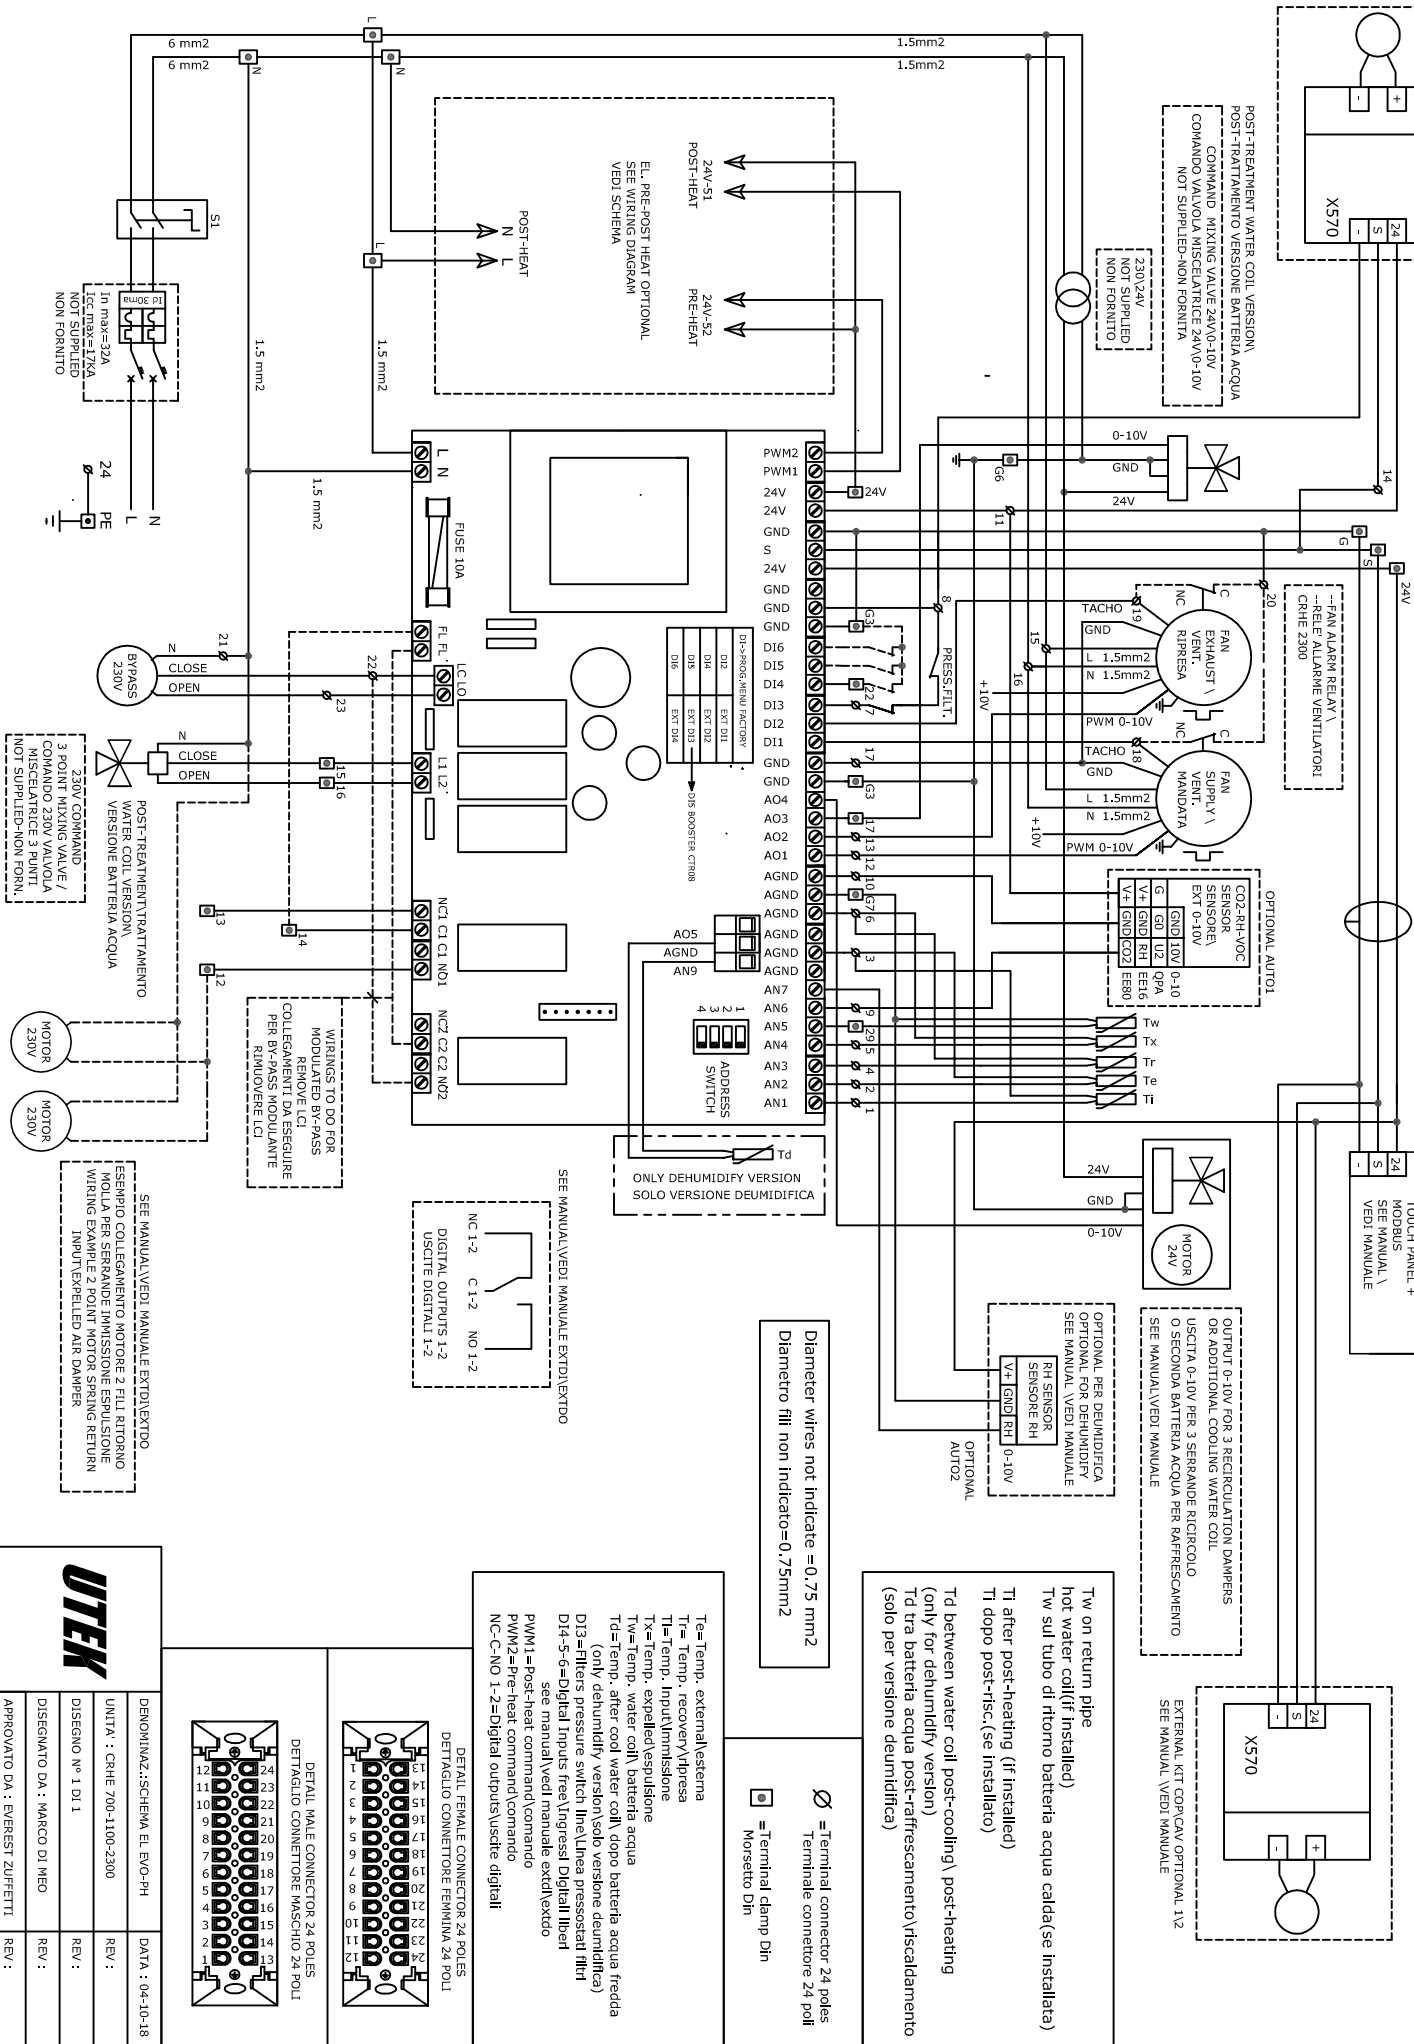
6 mm2
6 mm2
L
N
N
1.5mm2
1.5mm2
S1
Id 30mA
In max=32A
Icc max=17KA
NOT SUPPLIED
NON FORNITO
24
PE
L
N
1.5 mm2
1.5 mm2
1.5 mm2
L
EL. PRE-POST HEAT OPTIONAL
SEE WIRING DIAGRAM
VEDI SCHEMA
24V-S1
POST-HEAT
POST-HEAT
N
L
24V-S2
PRE-HEAT
230\24V
NOT SUPPLIED
NON FORNITO
POST-TREATMENT WATER COIL VERSION\
POST-TRATTAMENTO VERSIONE BATTERIA ACQUA
COMMAND MIXING VALVE 24V\0-10V
COMANDO VALVOLA MISCELATRICE 24V\0-10V
NOT SUPPLIED-NON FORNITA
X570
-
+
-
S
24
L
N
FUSE 10A
PWM2
PWM1
24V
24V
GND
S
24V
GND
GND
GND
DI6
DI5
DI4
DI3
DI2
DI1
GND
GND
AO4
AO3
AO2
AO1
AGND
AGND
AGND
AGND
AGND
AGND
AN7
AN6
AN5
AN4
AN3
AN2
AN1
24V
0-10V
GND
24V
G6
11
14
G
S
24V
DI-PROG.MENU FACTORY
DI2 EXT DI1
DI4 EXT DI2
DI5 EXT DI3
DI6 EXT DI4
DI5 BOOSTER CTR08
G3
22
7
8
PRESS.FILT.
+10V
16
15
20
TACHO
19
GND
NC
C
L 1.5mm2
N 1.5mm2
PWM 0-10V
FAN
EXHAUST \
VENT.
RIPRESA
--FAN ALARM RELAY \
--RELE' ALLARME VENTILATORI
CRHE 230
NC
C
TACHO
18
GND
L 1.5mm2
N 1.5mm2
PWM 0-10V
+10V
FAN
SUPPLY \
VENT.
MANDATA
17
G3
17
13
12
10
G7
6
3
CO2-RH-VOC
SENSOR
SENSORE
EXT 0-10V
OPTIONAL AUTO1
G GND 10V 0-10
V+ G0 U2 QPA
V+ GND RH EE16
V+ GND CO2 EE80
9
29
5
4
2
1
Tw
Tx
Tr
Te
Ti
FL FL
LC LO
L1 L2
NC1 C1 C1 NO1
NC2 C2 C2 NO2
21
22
23
N
CLOSE
OPEN
BYPASS
230V
N
CLOSE
OPEN
15
16
POST-TREATMENT\TRATTAMENTO
WATER COIL VERSION\
VERSIONE BATTERIA ACQUA
230V COMMAND
3 POINT MIXING VALVE /
COMANDO 230V VALVOLA
MISCELATRICE 3 PUNTI
NOT SUPPLIED-NON FORN.
13
14
12
MOTOR
230V
MOTOR
230V
WIRINGS TO DO FOR
MODULATED BY-PASS
REMOVE LCI
COLLEGAMENTI DA ESEGUIRE
PER BY-PASS MODULANTE
RIMUOVERE LCI
AO5
AGND
AN9
ADDRESS
SWITCH
1
2
3
4
Td
ONLY DEHUMIDIFY VERSION
SOLO VERSIONE DEUMIDIFICA
24V
GND
0-10V
MOTOR
24V
-
S
24
TOUCH PANEL +
MODBUS
SEE MANUAL \
VEDI MANUALE
SEE MANUAL\VEDI MANUALE EXTD\EXTDO
SEE MANUAL\VEDI MANUALE EXTD\EXTDO
ESEMPIO COLLEGAMENTO MOTORE 2 FILI RITORNO
MOLLA PER SERRANDE IMMISSIONE ESPULSIONE
WIRING EXAMPLE 2 POINT MOTOR SPRING RETURN
INPUT\EXPELLED AIR DAMPER
NC 1-2
C 1-2
NO 1-2
DIGITAL OUTPUTS 1-2
USCITE DIGITALI 1-2
Diameter wires not indicate =0.75 mm2
Diametro fili non indicato=0.75mm2
OPTIONAL PER DEUMIDIFICA
OPTIONAL FOR DEHUMIDIFY
SEE MANUAL \VEDI MANUALE
RH SENSOR
SENSORE RH
V+ GND RH
0-10V
OPTIONAL
AUTO2
OUTPUT 0-10V FOR 3 RECIRCULATION DAMPERS
OR ADDITIONAL COOLING WATER COIL
USCITA 0-10V PER 3 SERRANDE RICIRCOLO
O SECONDA BATTERIA ACQUA PER RAFFRESCAMENTO
SEE MANUAL\VEDI MANUALE
EXTERNAL KIT COP\CAV OPTIONAL 12
SEE MANUAL \VEDI MANUALE
X570
-
S
24
-
+
Tw on return pipe
hot water coil(if installed)
Tw sul tubo di ritorno batteria acqua calda(se installata)

Ti after post-heating (if installed)
Ti dopo post-risc.(se installato)

Td between water coil post-cooling\ post-heating
(only for dehumidify version)
Td tra batteria acqua post-raffrescamento\riscaldamento
(solo per versione deumidifica)

Te=Temp. external\esterna
Tr= Temp. recovery\ripresa
Ti=Temp. Input\immissione
Tx=Temp. expelled\espulsione
Tw=Temp. water coil\ batteria acqua
Td=Temp. after cool water coil\ dopo batteria acqua fredda
(only dehumidify version\solo versione deumidifica)
DI3=Filters pressure switch line\Linea pressostati filtri
DI4-5-6=Digital Inputs free\Ingressi Digitali liberi
see manual\vedi manuale extdi\extdo
PWM1=Post-heat command\comando
PWM2=Pre-heat command\comando
NC-C-NO 1-2=Digital outputs\uscite digitali

$\varnothing$ =Terminal connector 24 poles
Terminale connettore 24 poli
=Terminal clamp Din
Morsetto Din

DETAIL FEMALE CONNECTOR 24 POLES
DETTAGLIO CONNETTORE FEMMINA 24 POLI
DETAIL MALE CONNECTOR 24 POLES
DETTAGLIO CONNETTORE MASCHIO 24 POLI
1 2 3 4 5 6 7 8 9 10 11 12 13 14 15 16 17 18 19 20 21 22 23 24
UTEK
DENOMINAZ.:SCHEMA EL EVO-PH | DATA : 04-10-18
UNITA' : CRHE 700-1100-2300 | REV :
DISEGNO N° 1 DI 1 | REV :
DISEGNATO DA : MARCO DI MEO | REV :
APPROVATO DA : EVEREST ZUFFETTI | REV :